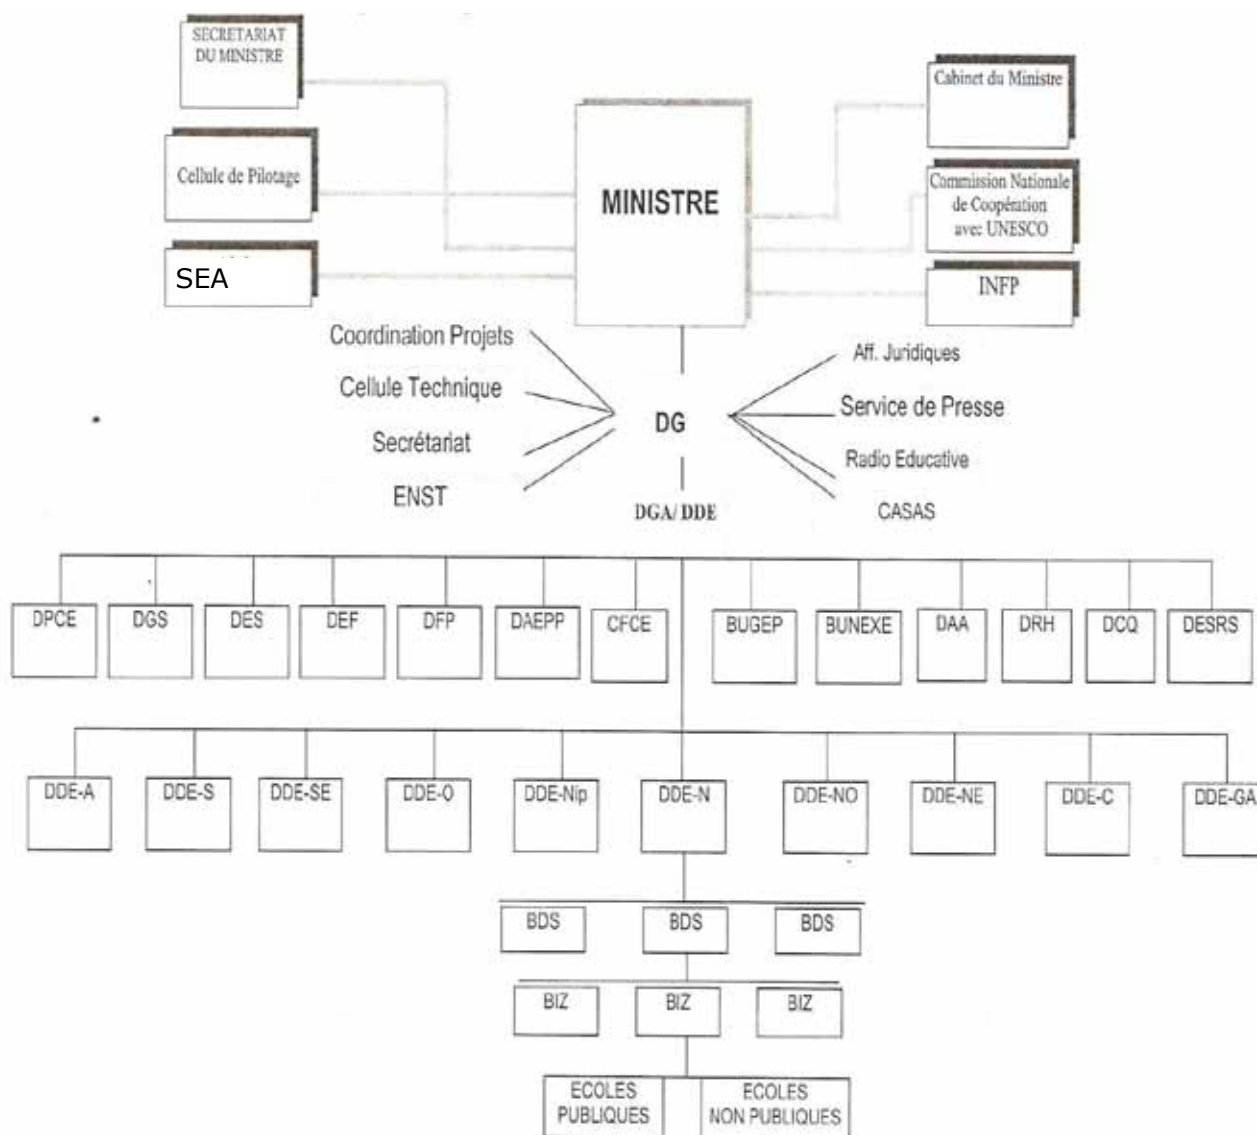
SECRETARIAT DU MINISTRE

Cellule de Pilotage

SEA

MINISTRE

Cabinet du Ministre

Commission Nationale de Coopération avec UNESCO

INFP

Coordination Projets

Cellule Technique

Secrétariat

ENST

DG

DGA/ DDE

Aff. Juridiques

Service de Presse

Radio Educative

CASAS

DPCE

DGS

DES

DEF

DFP

DAEPP

CFCE

BUGEP

BUNEXE

DAA

DRH

DCQ

DESRS

DDE-A

DDE-S

DDE-SE

DDE-O

DDE-Nip

DDE-N

DDE-NO

DDE-NE

DDE-C

DDE-GA

BDS

BDS

BDS

BIZ

BIZ

BIZ

ECOLES PUBLIQUES

ECOLES NON PUBLIQUES